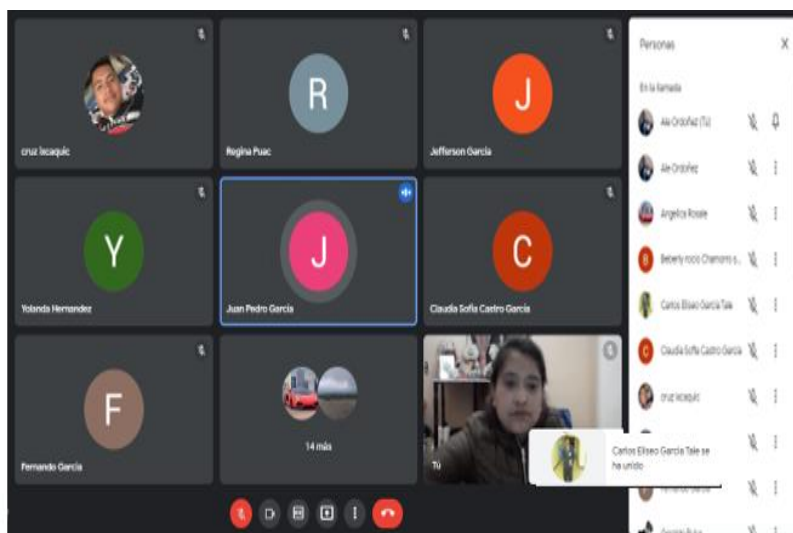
cruz lecaquic

R
Regina Puac

J
Jefferson García

Y
Yolanda Hernandez

J
Juan Pedro García

C
Claudia Sofía Castro García

F
Fernando García

14 más

Tú

Carlos Eliseo García Tale se ha unido

Personas

En la llamada

Ale Ordoñez (Tú)

Ale Ordoñez

Angelica Rosale

B
Beberly rocio Chamorro s...

Carlos Eliseo García Tale

C
Claudia Sofía Castro García

cruz lecaquic

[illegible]

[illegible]